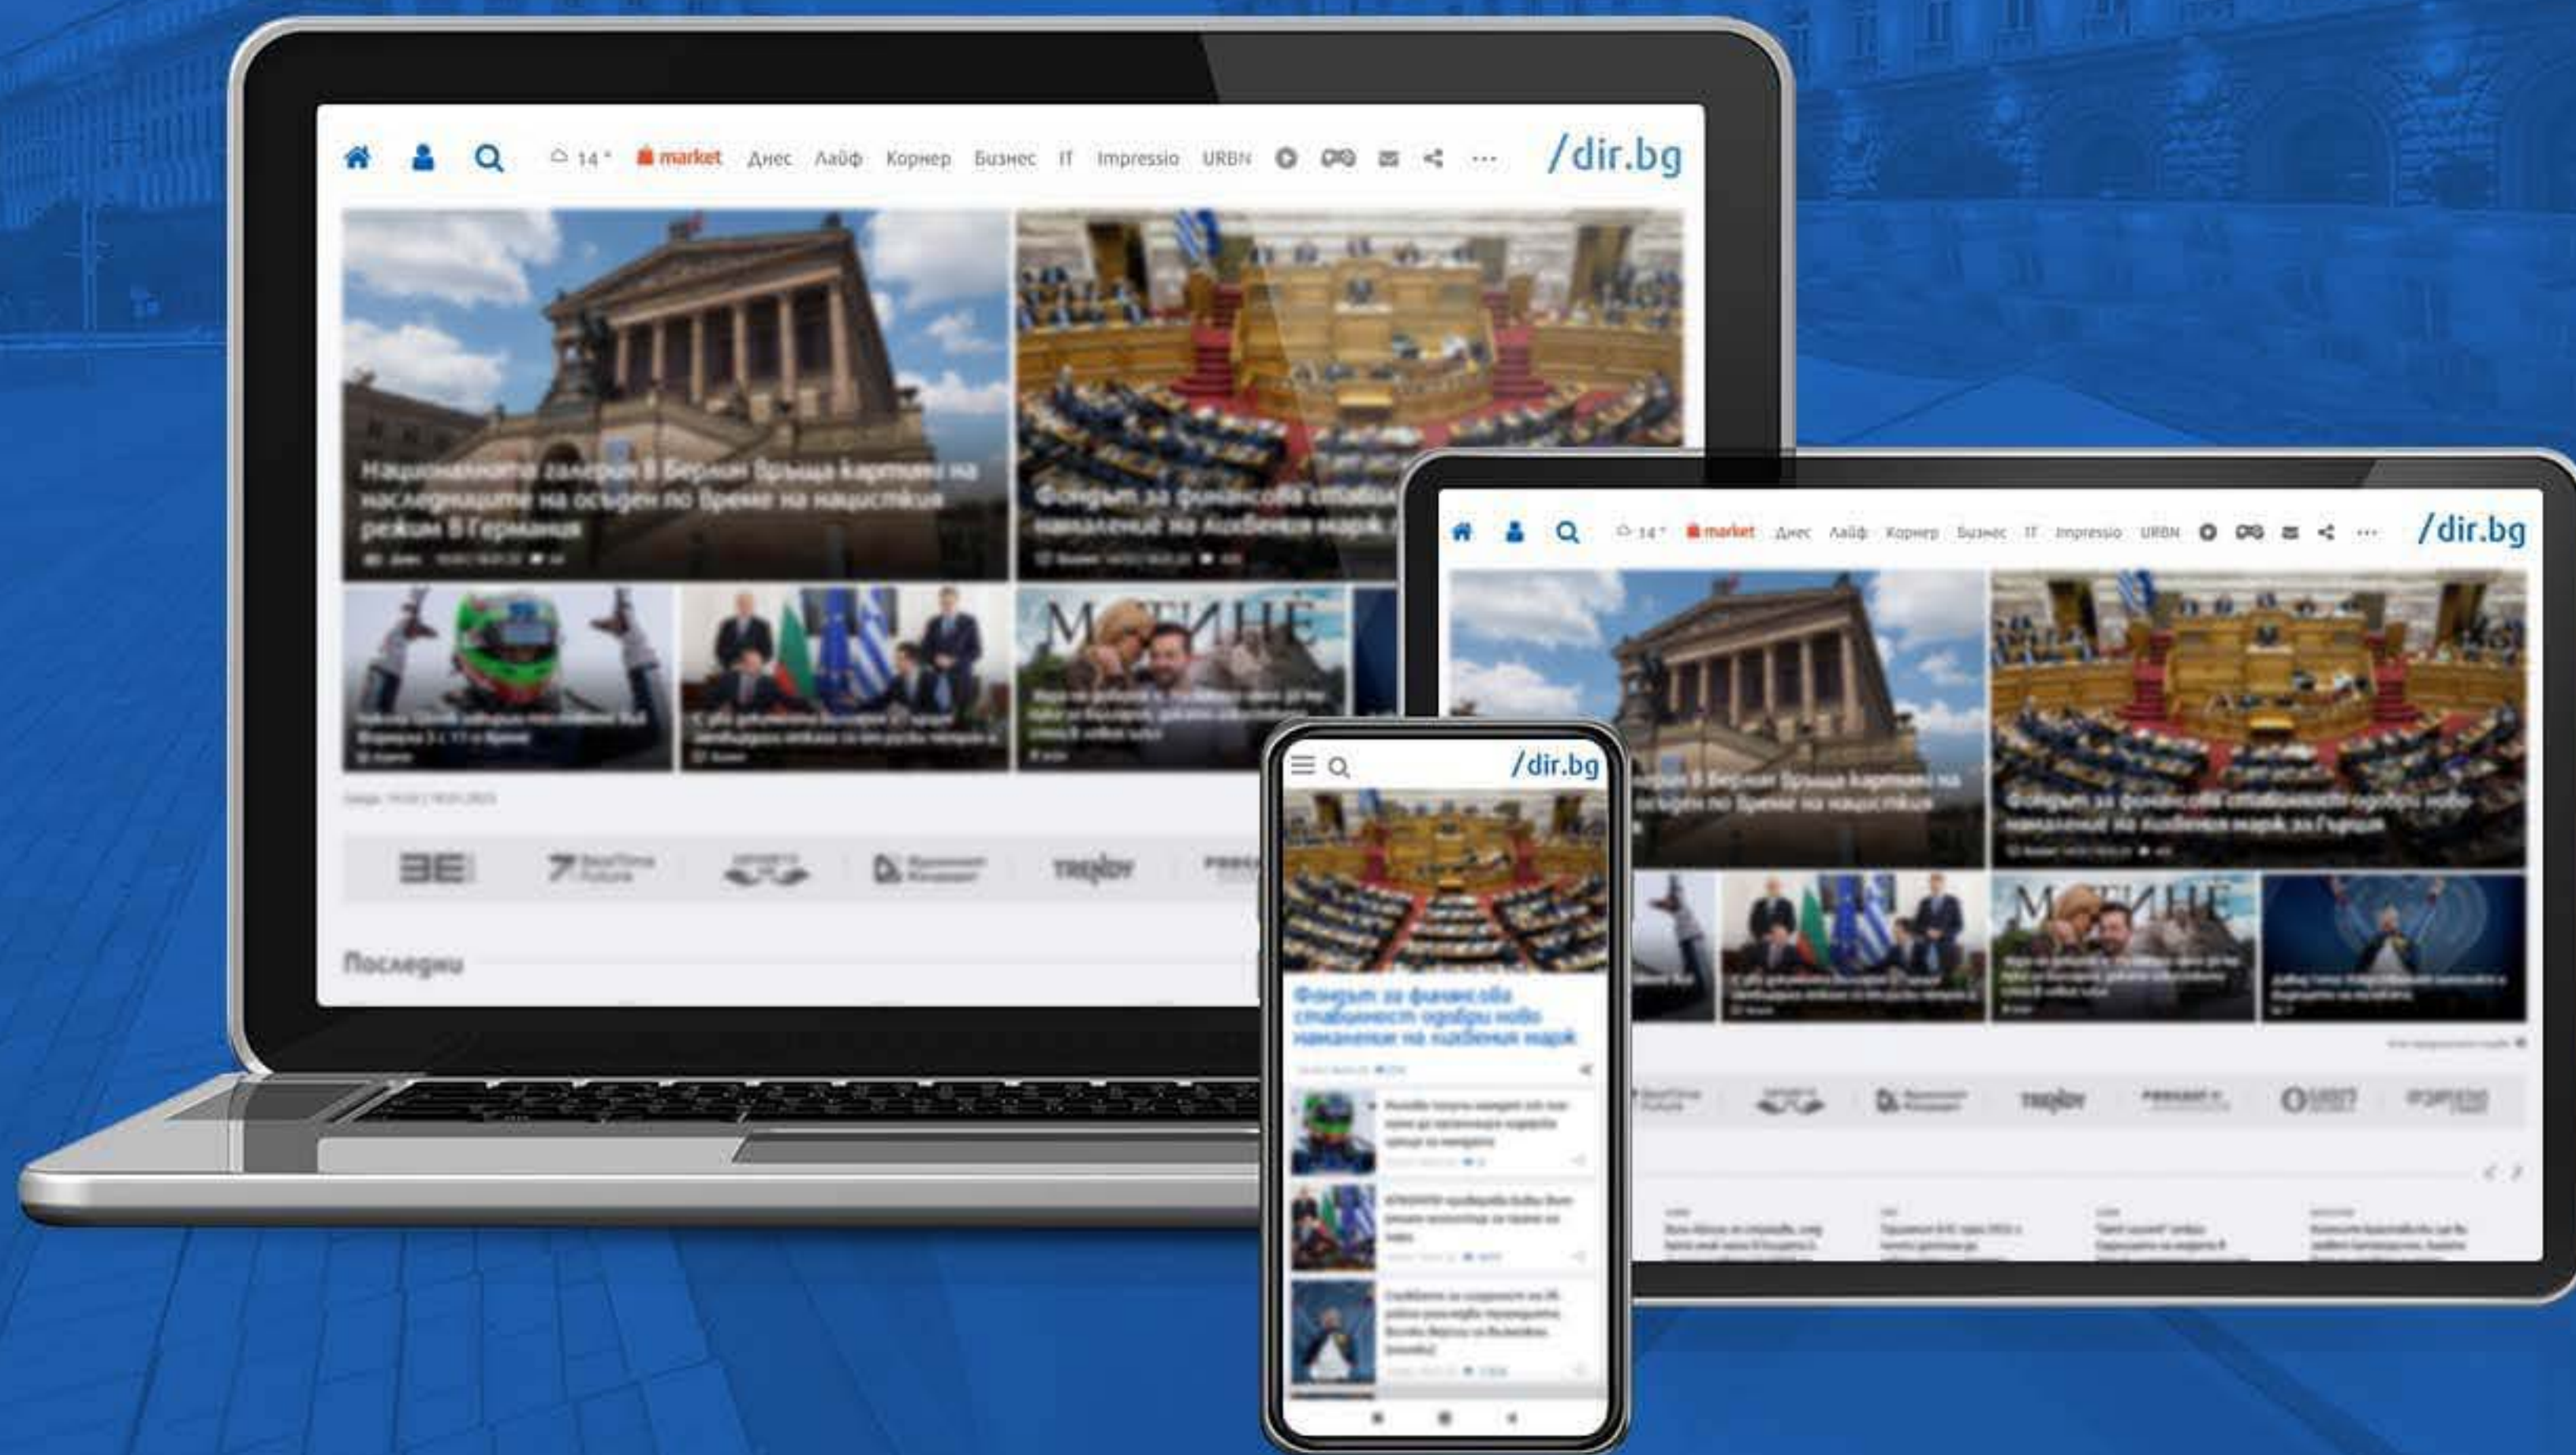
14° market Днес Лайф Корнер Бизнес IT Impressio URBN ···

/dir.bg

Националната галерия в Берлин връща картини на наследниците на осъден по време на нацистки режим в Германия

Фондът за финансова стабилност одобри ново намаление на лихвения марж за Гърция

МАТИНЕ

Последни

14° market Днес Лайф Корнер Бизнес IT Impressio URBN ···

/dir.bg

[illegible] в Берлин връща картини на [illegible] осъден по време на нацистки

Фондът за финансова стабилност одобри ново намаление на лихвения марж за Гърция

МАТИНЕ

/dir.bg

Фондът за финансова стабилност одобри ново намаление на лихвения марж